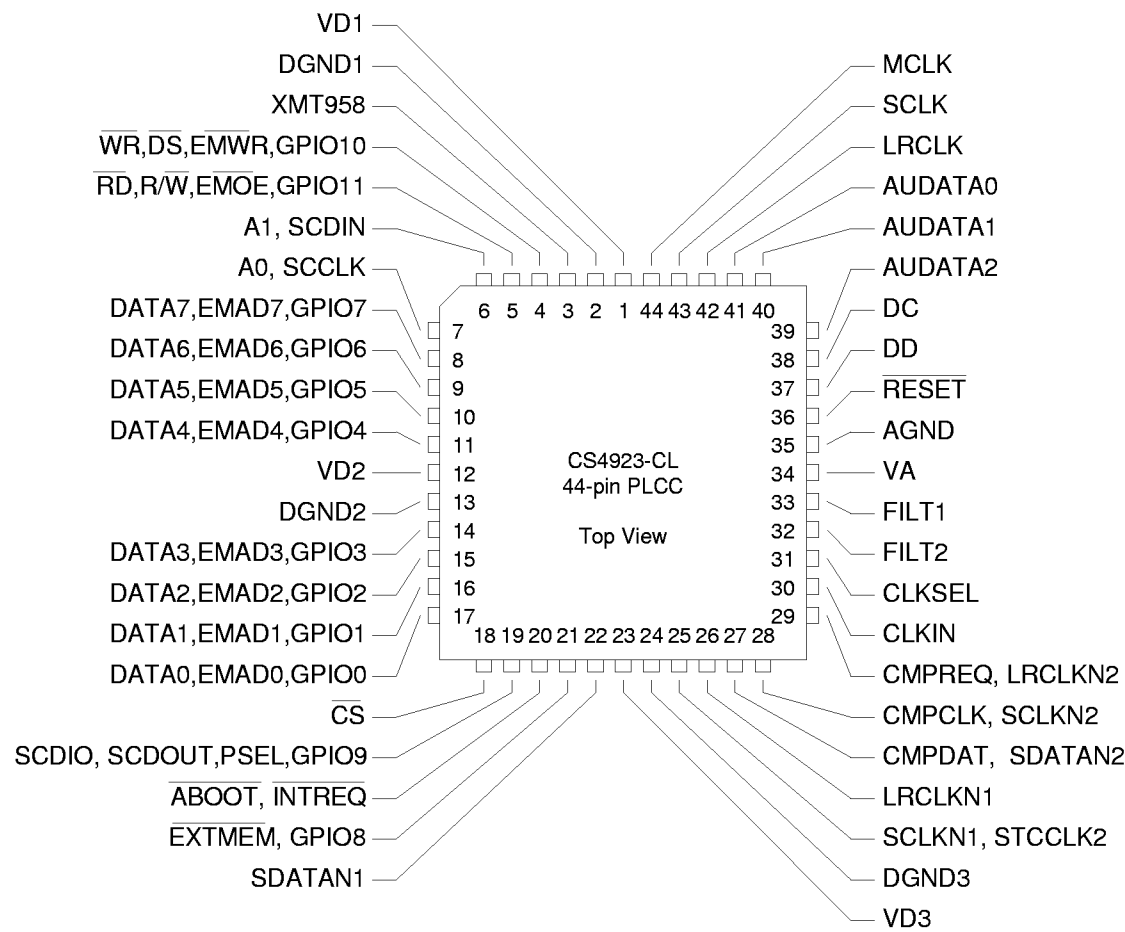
VD1
DGND1
XMT958
$\overline{WR}$,$\overline{DS}$,$\overline{EMWR}$,GPIO10
$\overline{RD}$,R/$\overline{W}$,$\overline{EMOE}$,GPIO11
A1, SCDIN
A0, SCCLK
DATA7,EMAD7,GPIO7
DATA6,EMAD6,GPIO6
DATA5,EMAD5,GPIO5
DATA4,EMAD4,GPIO4
VD2
DGND2
DATA3,EMAD3,GPIO3
DATA2,EMAD2,GPIO2
DATA1,EMAD1,GPIO1
DATA0,EMAD0,GPIO0
$\overline{CS}$
SCDIO, SCDOUT,PSEL,GPIO9
$\overline{ABOOT}$, $\overline{INTREQ}$
$\overline{EXTMEM}$, GPIO8
SDATAN1

MCLK
SCLK
LRCLK
AUDATA0
AUDATA1
AUDATA2
DC
DD
$\overline{RESET}$
AGND
VA
FILT1
FILT2
CLKSEL
CLKIN
CMPREQ, LRCLKN2
CMPCLK, SCLKN2
CMPDAT, SDATAN2
LRCLKN1
SCLKN1, STCCLK2
DGND3
VD3

6 5 4 3 2 1 44 43 42 41 40
7 8 9 10 11 12 13 14 15 16 17
39 38 37 36 35 34 33 32 31 30 29
18 19 20 21 22 23 24 25 26 27 28

CS4923-CL
44-pin PLCC

Top View